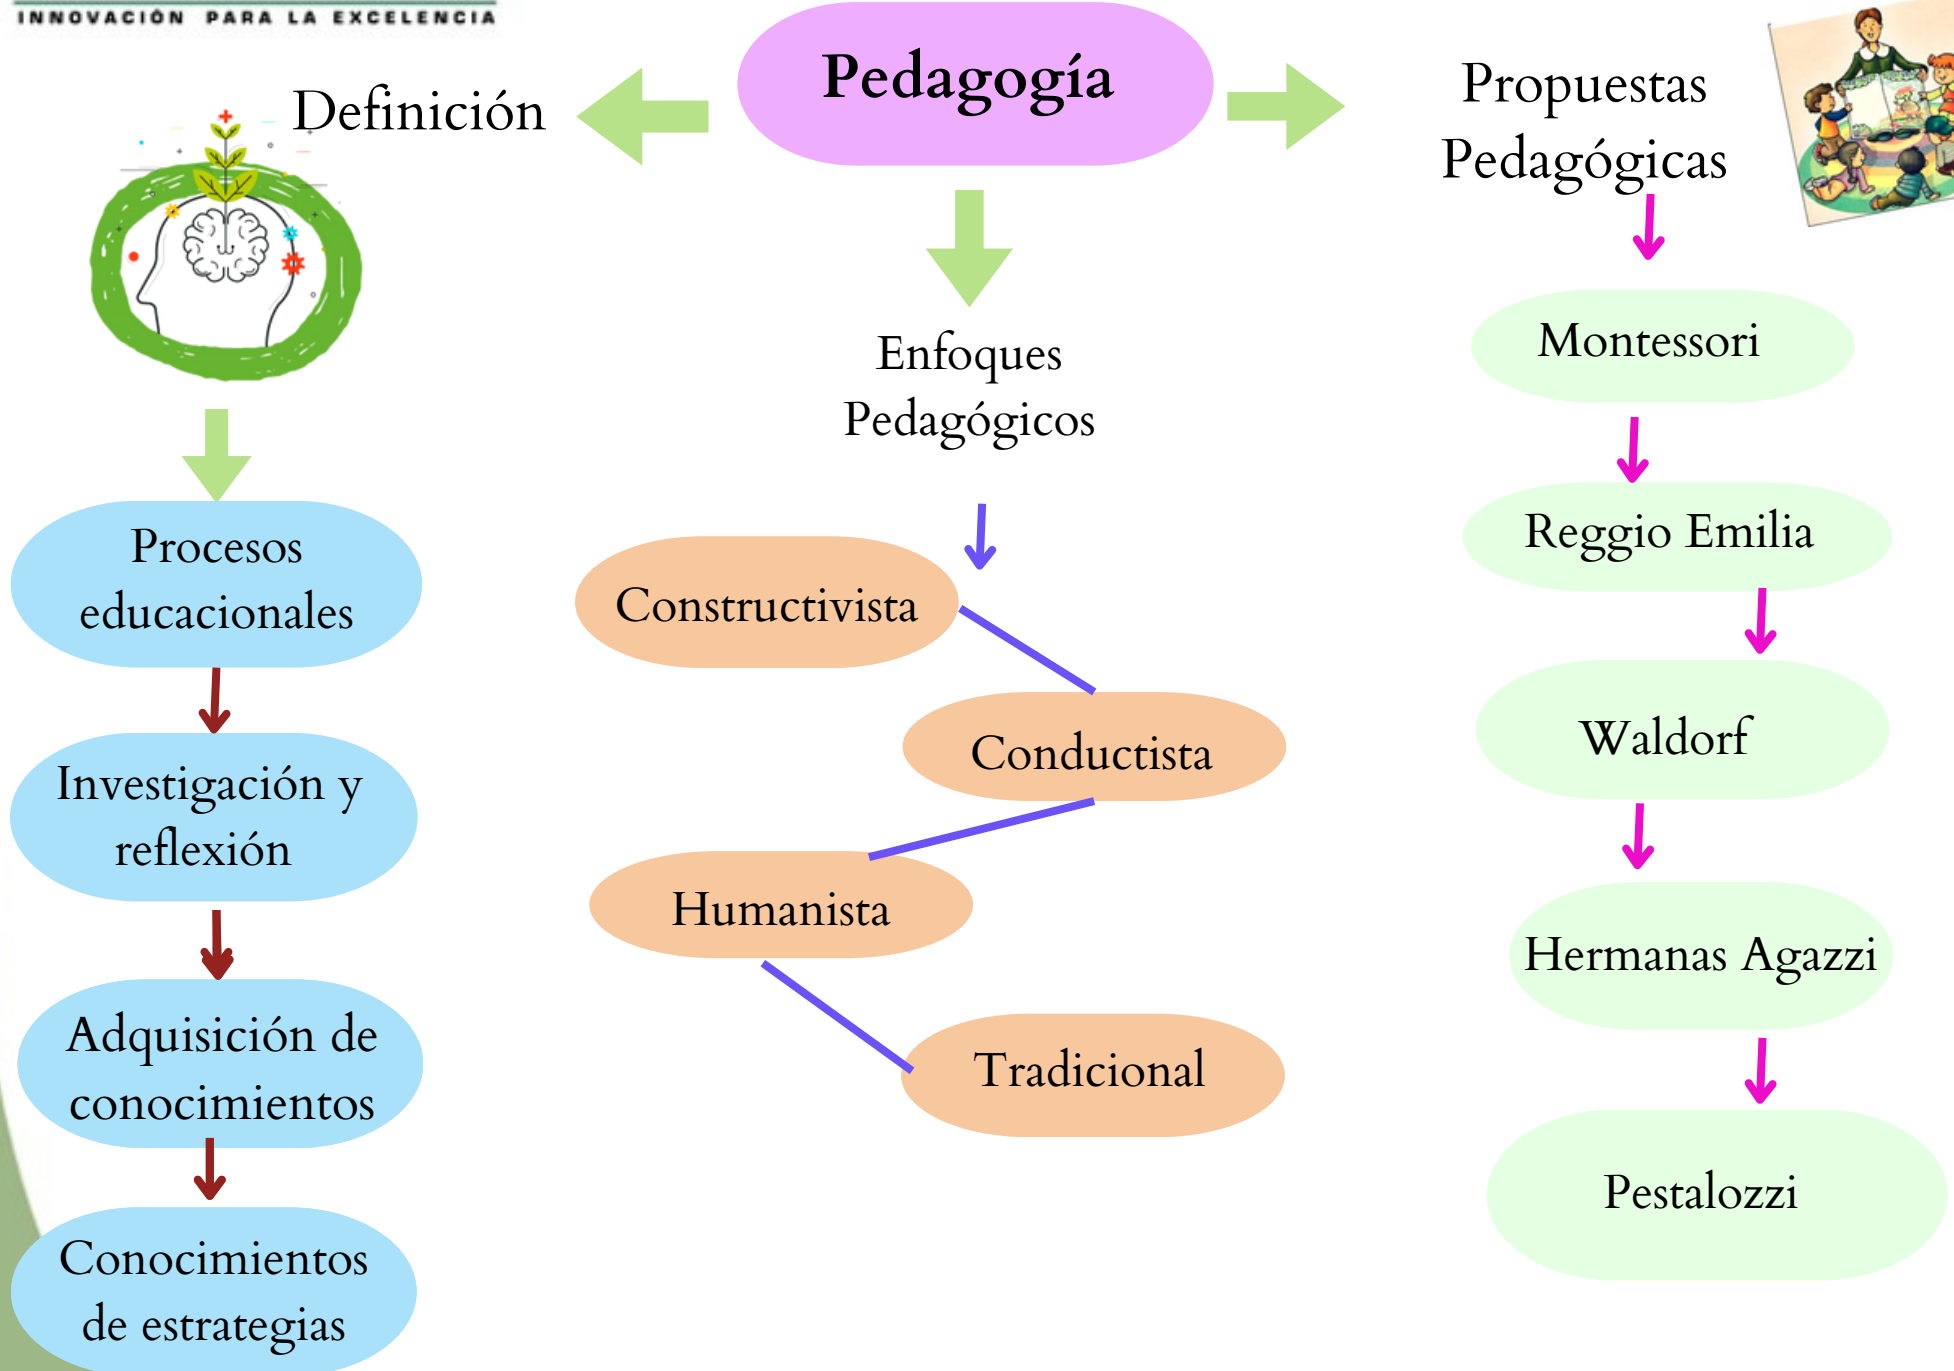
INNOVACIÓN PARA LA EXCELENCIA

Pedagogía

Definición

Propuestas Pedagógicas

Enfoques Pedagógicos

Procesos educacionales

Investigación y reflexión

Adquisición de conocimientos

Conocimientos de estrategias

Constructivista

Conductista

Humanista

Tradicional

Montessori

Reggio Emilia

Waldorf

Hermanas Agazzi

Pestalozzi